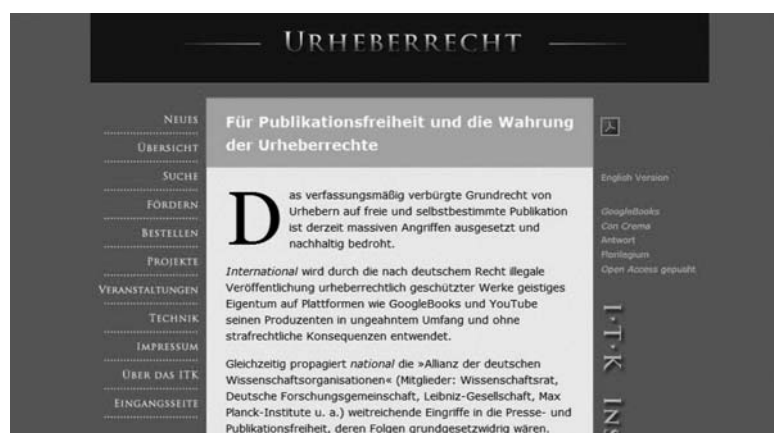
URHEBERRECHT

NEUES
ÜBERSICHT
SUCHE
FÖRDERN
BESTELLEN
PROJEKTE
VERANSTALTUNGEN
TECHNIK
IMPRESSUM
ÜBER DAS ITK
EINGANGSSEITE

Für Publikationsfreiheit und die Wahrung der Urheberrechte

Das verfassungsmäßig verbürgte Grundrecht von Urhebern auf freie und selbstbestimmte Publikation ist derzeit massiven Angriffen ausgesetzt und nachhaltig bedroht.

*International* wird durch die nach deutschem Recht illegale Veröffentlichung urheberrechtlich geschützter Werke geistiges Eigentum auf Plattformen wie GoogleBooks und YouTube seinen Produzenten in ungeahntem Umfang und ohne strafrechtliche Konsequenzen entwendet.

Gleichzeitig propagiert *national* die »Allianz der deutschen Wissenschaftsorganisationen« (Mitglieder: Wissenschaftsrat, Deutsche Forschungsgemeinschaft, Leibniz-Gesellschaft, Max Planck-Institute u. a.) weitreichende Eingriffe in die Presse- und Publikationsfreiheit, deren Folgen grundgesetzwidrig wären.

English Version

GoogleBooks
Con Crema
Antwort
Florilegium
Open Access gepusht

I·T·K INS